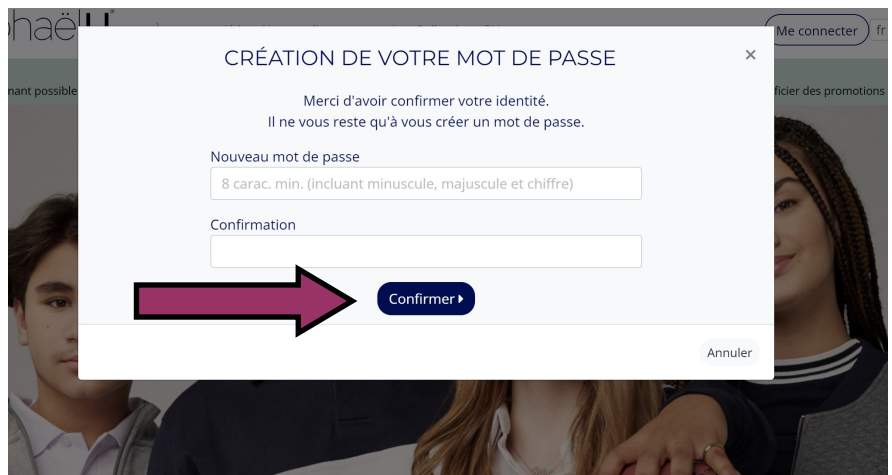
phaël

Me connecter fr

nant possible

ficier des promotions

CRÉATION DE VOTRE MOT DE PASSE

×

Merci d'avoir confirmer votre identité.
Il ne vous reste qu'à vous créer un mot de passe.

Nouveau mot de passe

8 carac. min. (incluant minuscule, majuscule et chiffre)

Confirmation

Confirmer

Annuler